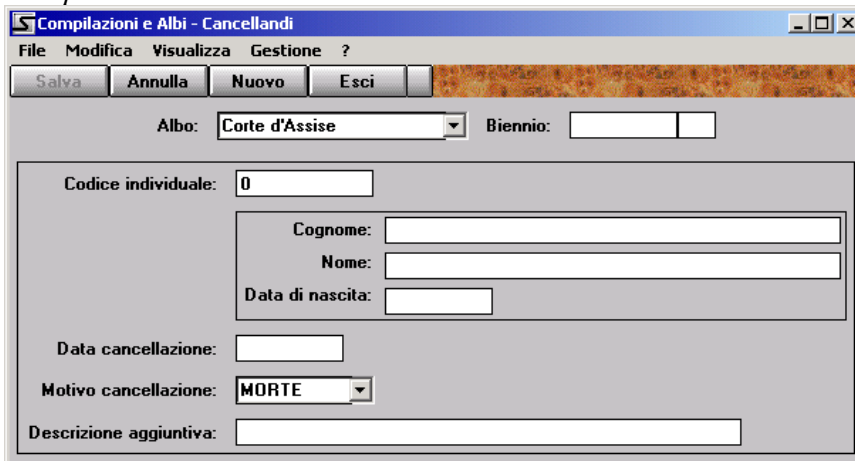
Compilazioni e Albi - Cancellandi

File Modifica Visualizza Gestione ?

Salva Annulla Nuovo Esci

Albo: Corte d'Assise Biennio:

Codice individuale: 0

Cognome:
Nome:
Data di nascita:

Data cancellazione:

Motivo cancellazione: MORTE

Descrizione aggiuntiva: